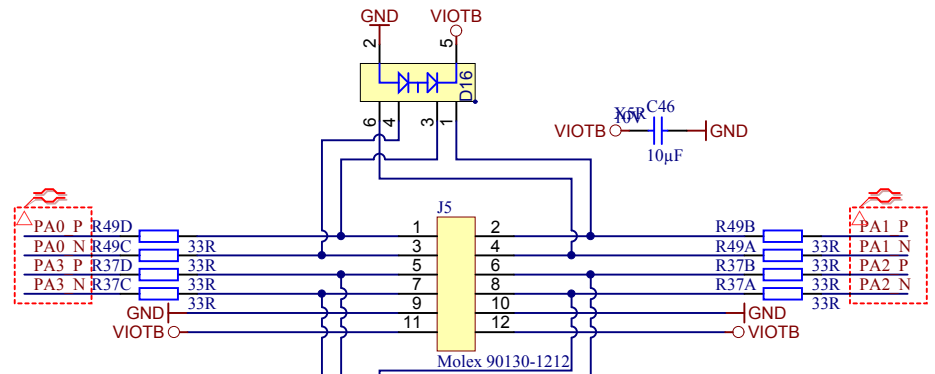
GND
VIOTB
2
5
D16
6
4
3
1
X5R
C46
10V
VIOTB
GND
10µF
J5
PA0_P
R49D
1
2
R49B
PA1_P
PA0_N
R49C
33R
3
4
R49A
33R
PA1_N
PA3_P
R37D
33R
5
6
R37B
33R
PA2_P
PA3_N
R37C
33R
7
8
R37A
33R
PA2_N
33R
9
10
33R
GND
GND
VIOTB
11
12
VIOTB
Molex 90130-1212